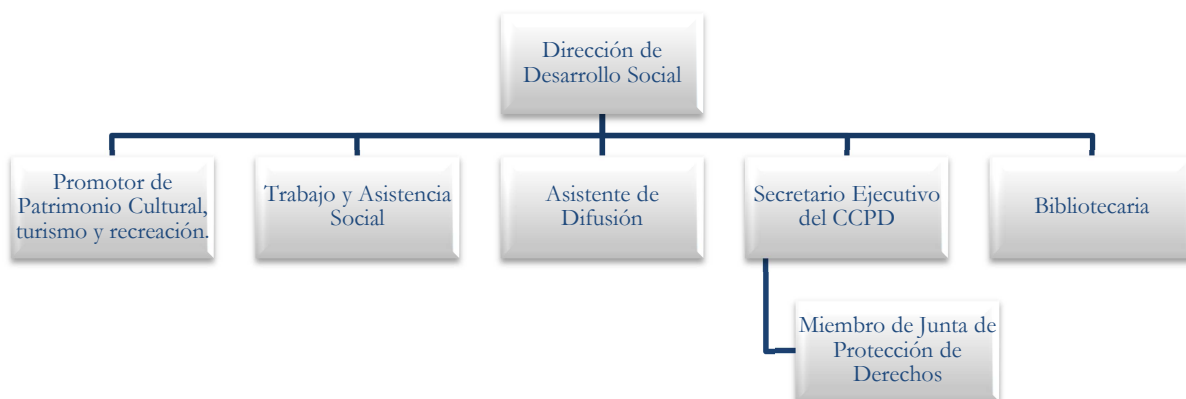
Dirección de Desarrollo Social

Promotor de Patrimonio Cultural, turismo y recreación.

Trabajo y Asistencia Social

Asistente de Difusión

Secretario Ejecutivo del CCPD

Bibliotecaria

Miembro de Junta de Protección de Derechos